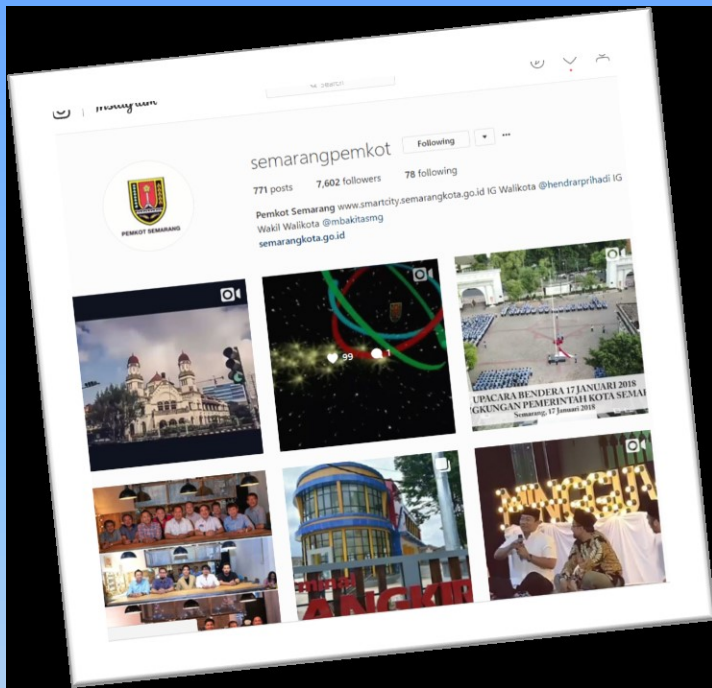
Instagram

Search

semarangpemkot

Following

771 posts 7,602 followers 78 following

Pemkot Semarang www.smartcity.semarangkota.go.id IG Walikota @hendrarprihadi IG Wakil Walikota @mbakitasmg

semarangkota.go.id

PEMKOT SEMARANG

99 1

UPACARA BENDERA 17 JANUARI 2018 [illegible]NGKUNGAN PEMERINTAH KOTA SEMA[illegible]

Semarang, 17 Januari 2018

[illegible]ANGKIR